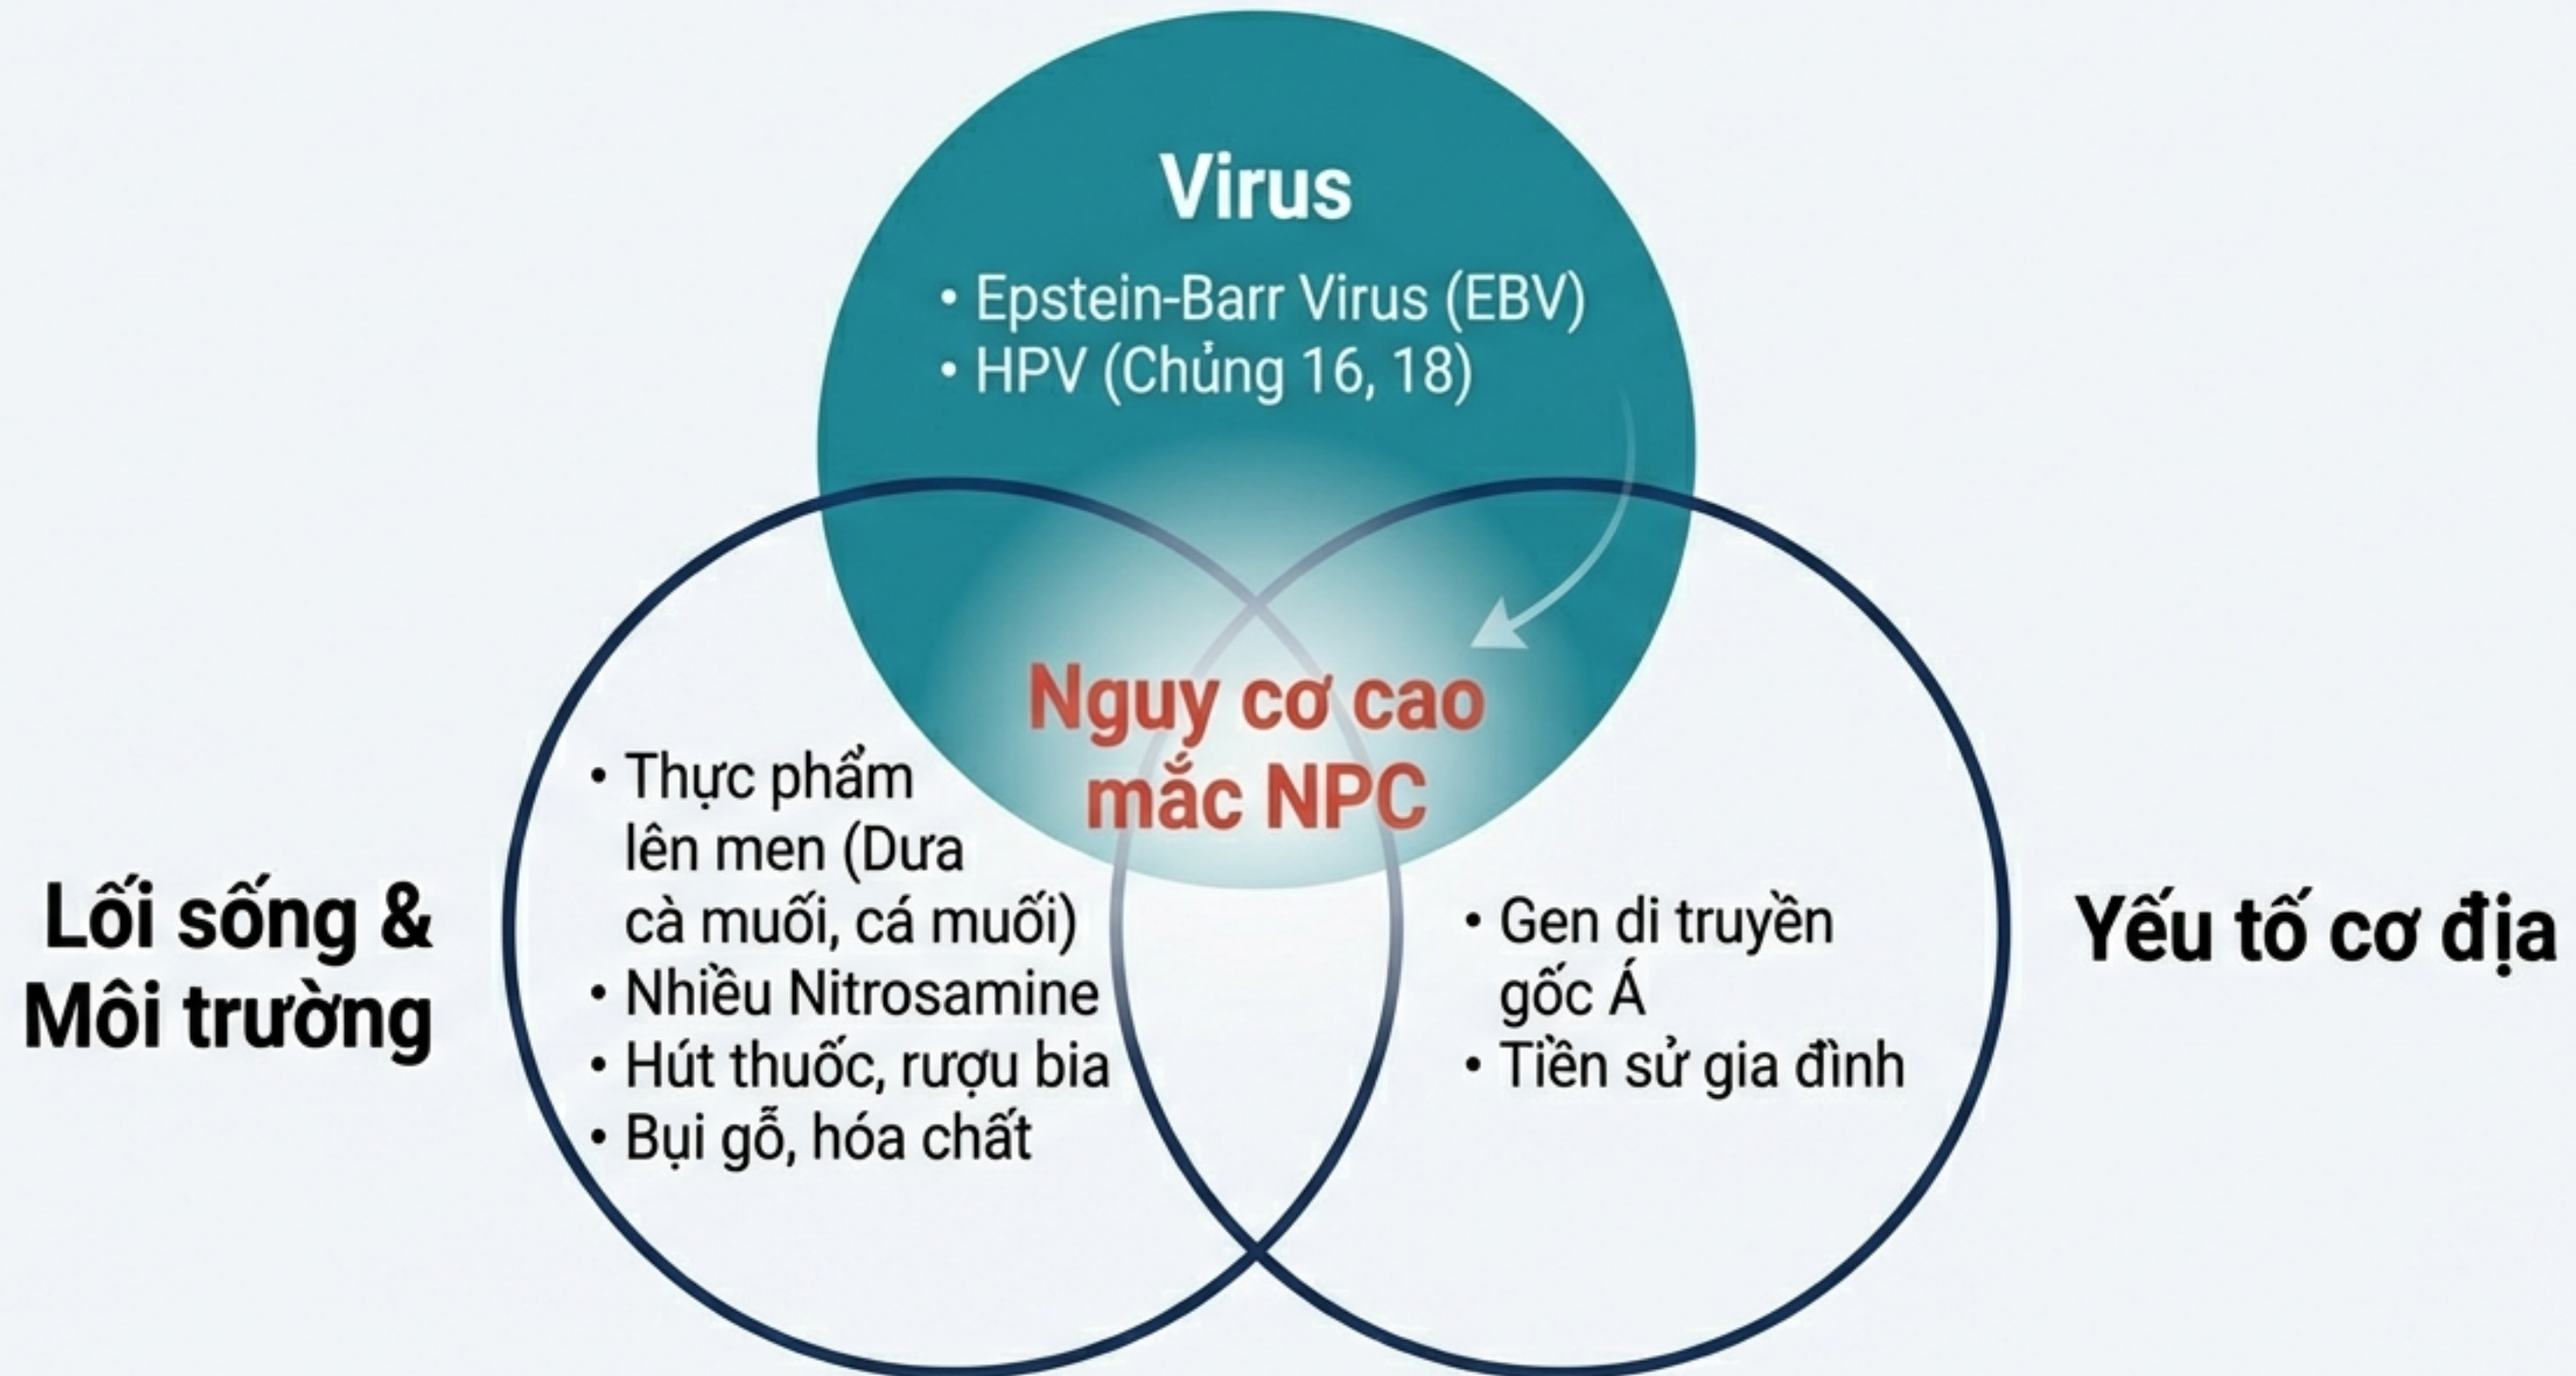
Virus

• Epstein-Barr Virus (EBV)
• HPV (Chủng 16, 18)

Nguy cơ cao mắc NPC

Lối sống & Môi trường

• Thực phẩm lên men (Dưa cà muối, cá muối)
• Nhiều Nitrosamine
• Hút thuốc, rượu bia
• Bụi gỗ, hóa chất

Yếu tố cơ địa

• Gen di truyền gốc Á
• Tiền sử gia đình